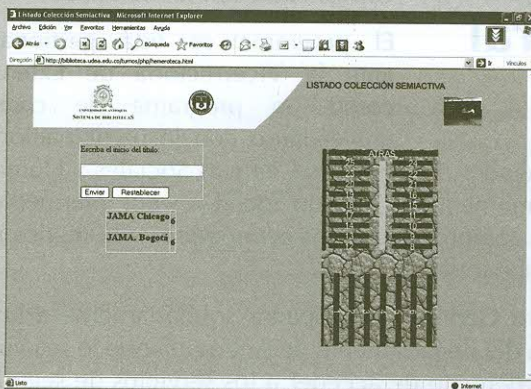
Listado Colección Semiactiva - Microsoft Internet Explorer

Archivo Edición Ver Favoritos Herramientas Ayuda

Atrás Búsqueda Favoritos

Dirección http://biblioteca.udea.edu.co/turnos/php/hemeroteca.html Ir Vínculos

UNIVERSIDAD DE ANTIOQUIA
SISTEMA DE BIBLIOTECAS

LISTADO COLECCIÓN SEMIACTIVA

Escriba el inicio del título:

Enviar Restablecer

JAMA Chicago 6

JAMA. Bogotá 6

ATRÁS

Listo

Internet